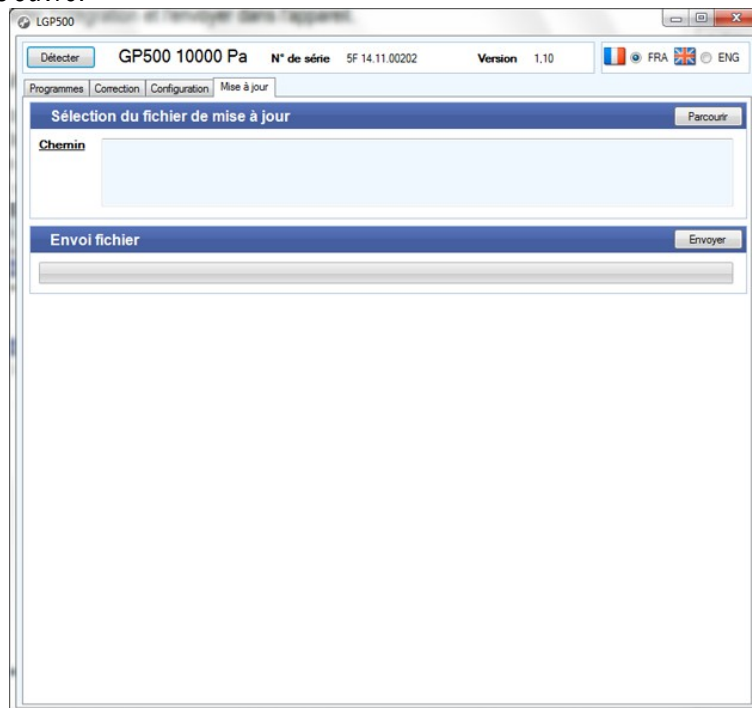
LGP500

Détecter GP500 10000 Pa N° de série 5F 14.11.00202 Version 1.10 FRA ENG

Programmes Correction Configuration Mise à jour

Sélection du fichier de mise à jour Parcourir

Chemin

Envoi fichier Envoyer